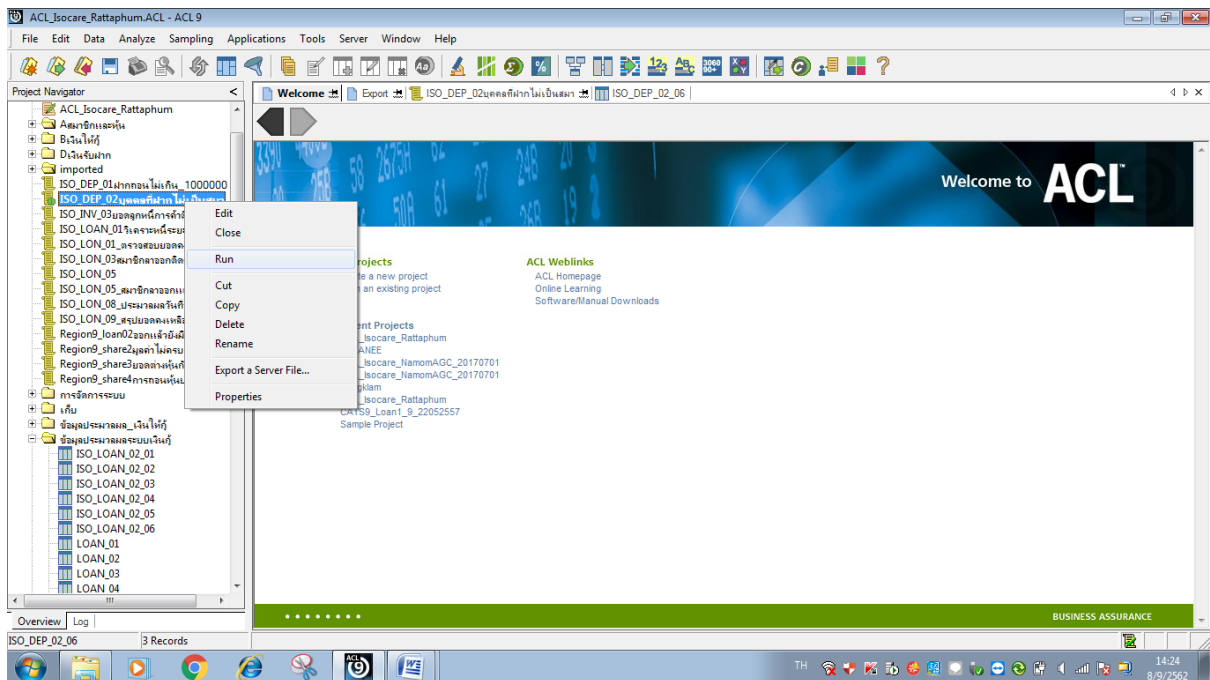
ACL_Isocare_Rattaphum.ACL - ACL 9

File Edit Data Analyze Sampling Applications Tools Server Window Help

Project Navigator <

ACL_Isocare_Rattaphum
Aสมาชิกและหุ้น
Bเงินให้กู้
Dเงินรับฝาก
imported
ISO_DEP_01ฝากถอนไม่เกิน_1000000
ISO_DEP_02บุคคลที่ฝากไม่เป็นสมา
ISO_INV_03ยอดลูกหนี้การค้า
ISO_LOAN_01วิเคราะห์ระยะ
ISO_LON_01_ตรวจสอบยอด
ISO_LON_03สมาชิกลาออกติด
ISO_LON_05
ISO_LON_05_สมาชิกลาออกแ
ISO_LON_08_ประมวลผลวันที่
ISO_LON_09_สรุปยอดคงเหลื
Region9_loan02ออกแล้วยังมี
Region9_share2มูลค่าไม่ครบ
Region9_share3ยอดต่างหุ้นที่
Region9_share4การถอนหุ้น
การจัดการระบบ
เก็บ
ข้อมูลประมวลผล_เงินให้กู้
ข้อมูลประมวลผลระบบเงินกู้
ISO_LOAN_02_01
ISO_LOAN_02_02
ISO_LOAN_02_03
ISO_LOAN_02_04
ISO_LOAN_02_05
ISO_LOAN_02_06
LOAN_01
LOAN_02
LOAN_03
LOAN_04

Edit
Close
Run
Cut
Copy
Delete
Rename
Export a Server File...
Properties

Overview Log

Welcome | Export | ISO_DEP_02บุคคลที่ฝากไม่เป็นสมา | ISO_DEP_02_06

Welcome to ACL

Projects
te a new project
n an existing project

ent Projects
_Isocare_Rattaphum
ANEE
_Isocare_NamomAGC_20170701
_Isocare_NamomAGC_20170701
gklam
_Isocare_Rattaphum
CATS9_Loan1_9_22052557
Sample Project

ACL Weblinks
ACL Homepage
Online Learning
Software/Manual Downloads

BUSINESS ASSURANCE

ISO_DEP_02_06 3 Records

TH 14:24 8/9/2562